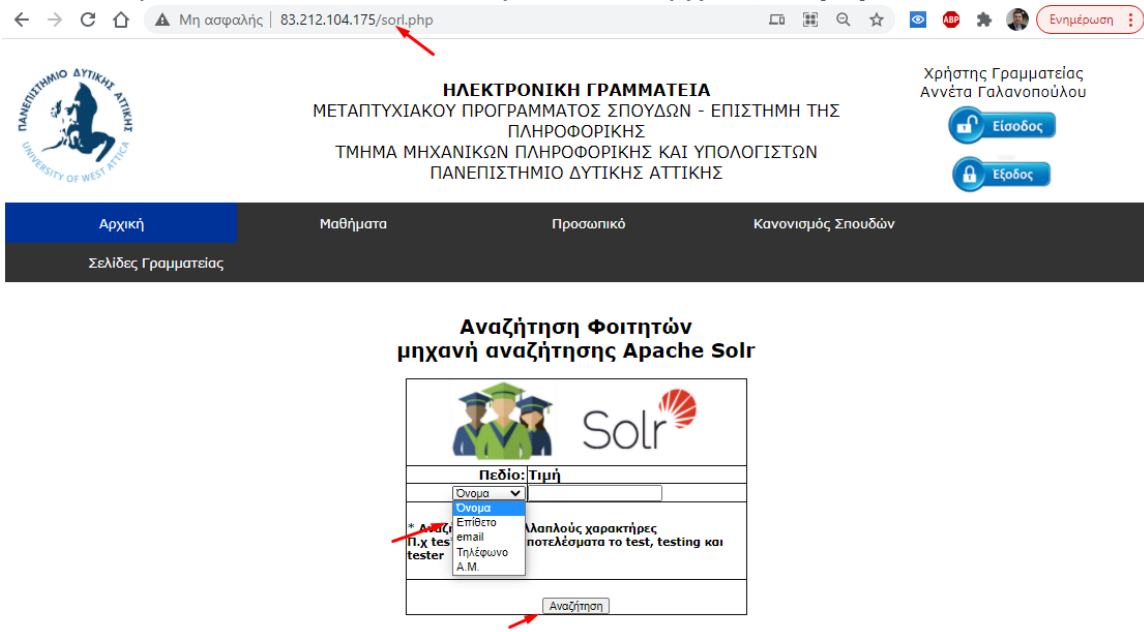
Μη ασφαλής | 83.212.104.175/sorl.php

Ενημέρωση

ΠΑΝΕΠΙΣΤΗΜΙΟ ΔΥΤΙΚΗΣ ΑΤΤΙΚΗΣ UNIVERSITY OF WEST ATTICA

ΗΛΕΚΤΡΟΝΙΚΗ ΓΡΑΜΜΑΤΕΙΑ
ΜΕΤΑΠΤΥΧΙΑΚΟΥ ΠΡΟΓΡΑΜΜΑΤΟΣ ΣΠΟΥΔΩΝ - ΕΠΙΣΤΗΜΗ ΤΗΣ ΠΛΗΡΟΦΟΡΙΚΗΣ
ΤΜΗΜΑ ΜΗΧΑΝΙΚΩΝ ΠΛΗΡΟΦΟΡΙΚΗΣ ΚΑΙ ΥΠΟΛΟΓΙΣΤΩΝ
ΠΑΝΕΠΙΣΤΗΜΙΟ ΔΥΤΙΚΗΣ ΑΤΤΙΚΗΣ

Χρήστης Γραμματείας
Αννέτα Γαλανοπούλου

Είσοδος

Εξοδος

Αρχική
Μαθήματα
Προσωπικό
Κανονισμός Σπουδών
Σελίδες Γραμματείας

Αναζήτηση Φοιτητών
μηχανή αναζήτησης Apache Solr

Solr

Πεδίο: Τιμή

Όνομα
Όνομα
Επίθετο
email
Τηλέφωνο
Α.Μ.

* Αναζ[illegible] πλαπλούς χαρακτήρες
Π.χ test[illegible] ποτελέσματα το test, testing και tester

Αναζήτηση